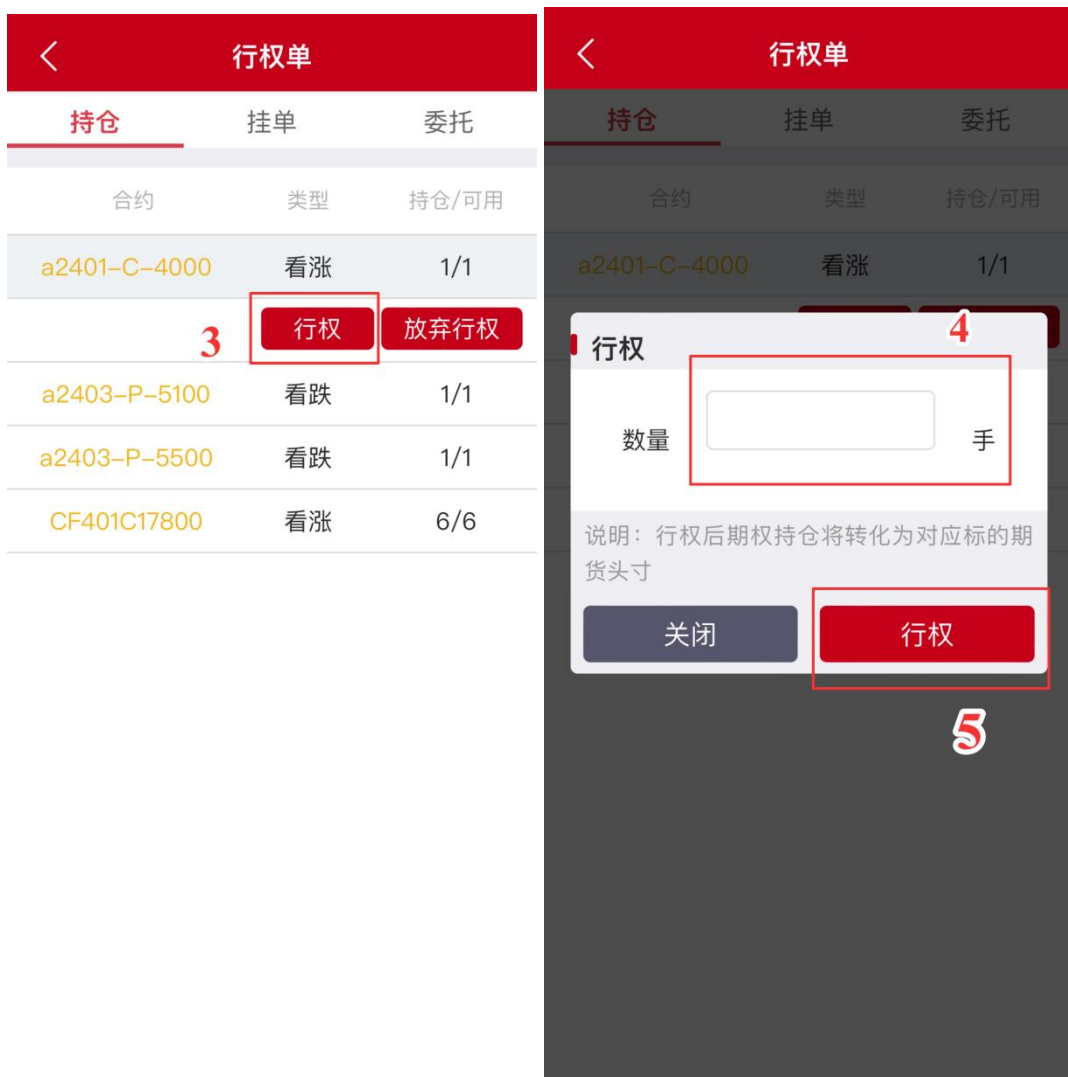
<

行权单

持仓 挂单 委托

| 合约 | 类型 | 持仓/可用 |
|---|---|---|
| a2401-C-4000 | 看涨 | 1/1 |
| | 行权 | 放弃行权 |
| a2403-P-5100 | 看跌 | 1/1 |
| a2403-P-5500 | 看跌 | 1/1 |
| CF401C17800 | 看涨 | 6/6 |

3

<

行权单

持仓 挂单 委托

| 合约 | 类型 | 持仓/可用 |
|---|---|---|
| a2401-C-4000 | 看涨 | 1/1 |

行权

4

数量 手

说明：行权后期权持仓将转化为对应标的期货头寸

关闭 行权

5